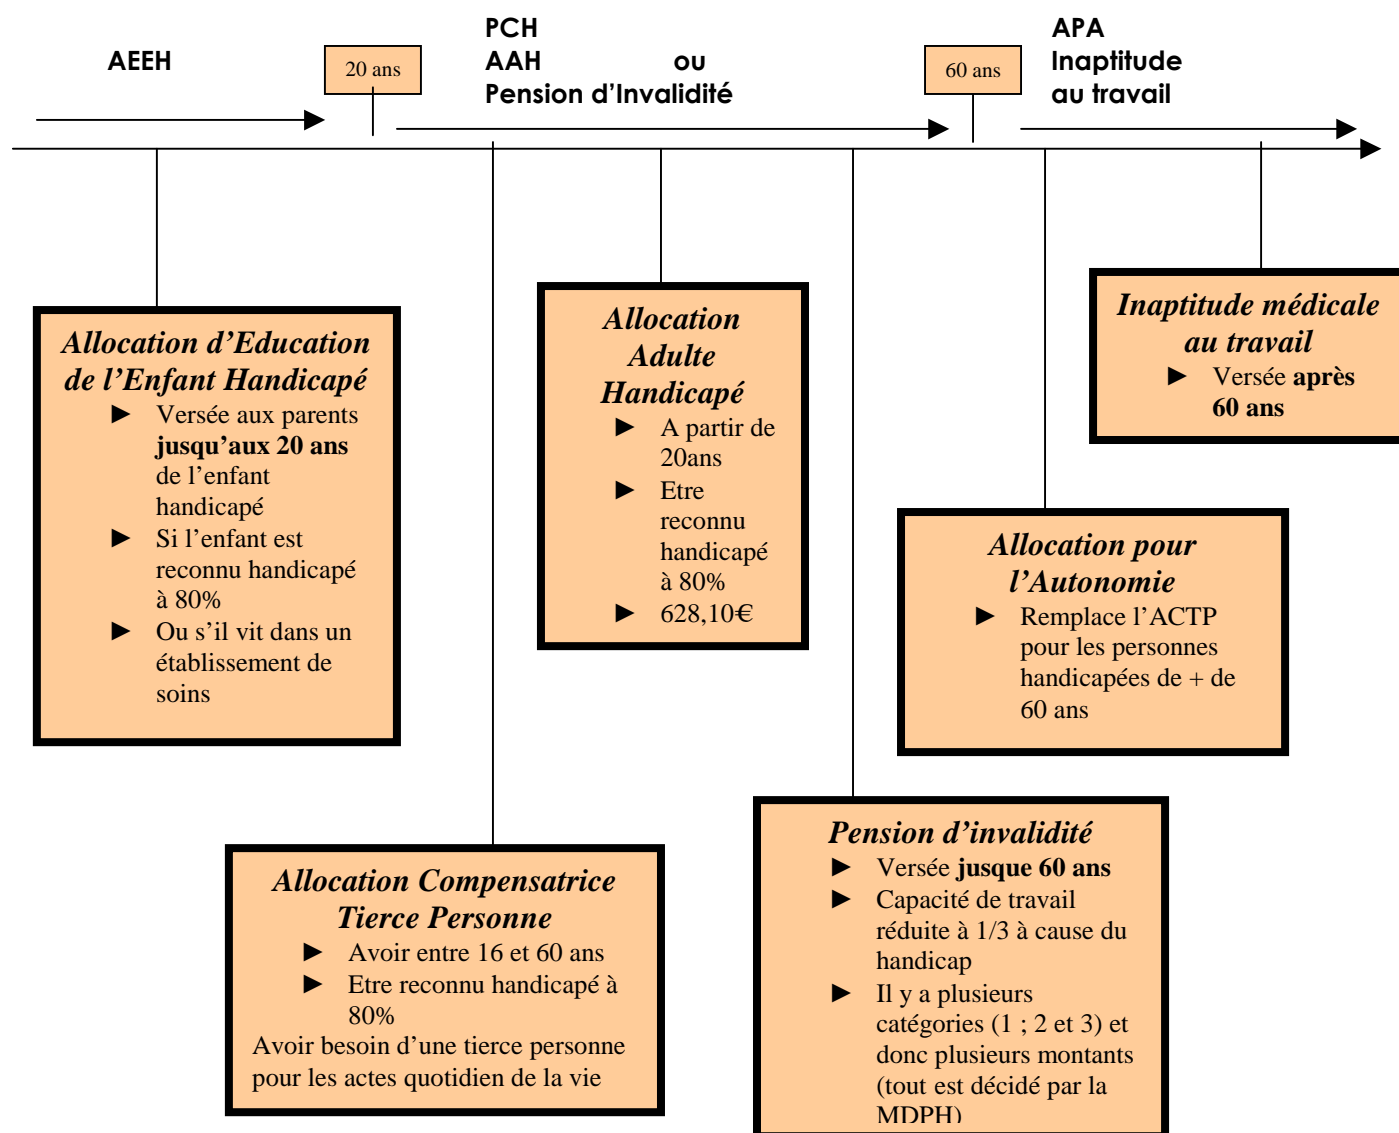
AEEH

20 ans

PCH
AAH ou
Pension d'Invalidité

60 ans

APA
Inaptitude
au travail

**Allocation d'Education de l'Enfant Handicapé**
► Versée aux parents **jusqu'aux 20 ans** de l'enfant handicapé
► Si l'enfant est reconnu handicapé à 80%
► Ou s'il vit dans un établissement de soins

**Allocation Adulte Handicapé**
► A partir de 20ans
► Etre reconnu handicapé à 80%
► 628,10€

**Inaptitude médicale au travail**
► Versée **après 60 ans**

**Allocation pour l'Autonomie**
► Remplace l'ACTP pour les personnes handicapées de + de 60 ans

**Allocation Compensatrice Tierce Personne**
► Avoir entre 16 et 60 ans
► Etre reconnu handicapé à 80%
Avoir besoin d'une tierce personne pour les actes quotidien de la vie

**Pension d'invalidité**
► Versée **jusque 60 ans**
► Capacité de travail réduite à 1/3 à cause du handicap
► Il y a plusieurs catégories (1 ; 2 et 3) et donc plusieurs montants (tout est décidé par la MDPH)